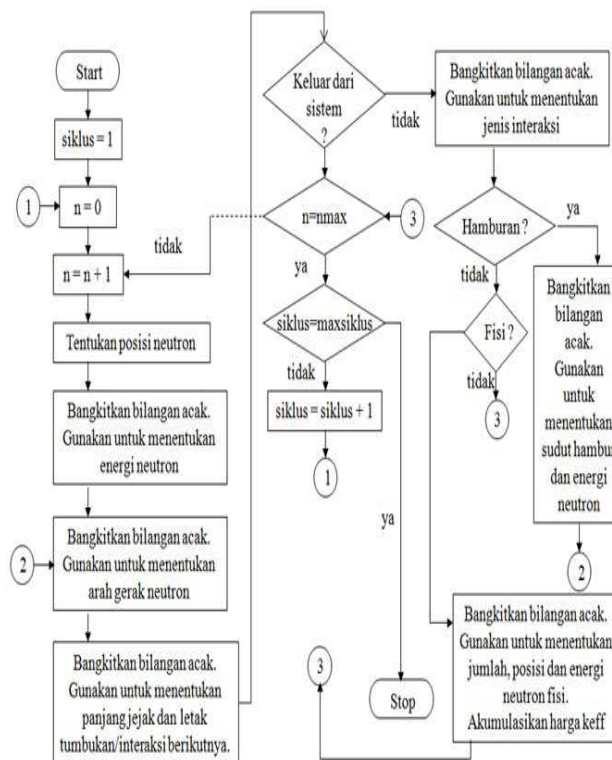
Start

siklus = 1

1

n = 0

tidak

n = n + 1

Tentukan posisi neutron

Bangkitkan bilangan acak. Gunakan untuk menentukan energi neutron

2

Bangkitkan bilangan acak. Gunakan untuk menentukan arah gerak neutron

Bangkitkan bilangan acak. Gunakan untuk menentukan panjang jejak dan letak tumbukan/interaksi berikutnya.

Keluar dari sistem ?

tidak

n=nmax

3

ya

siklus=maxsiklus

tidak

siklus = siklus + 1

1

ya

3

Stop

Bangkitkan bilangan acak. Gunakan untuk menentukan jenis interaksi

Hamburan ?

ya

tidak

Fisi ?

tidak

3

Bangkitkan bilangan acak. Gunakan untuk menentukan sudut hambur dan energi neutron

2

Bangkitkan bilangan acak. Gunakan untuk menentukan jumlah, posisi dan energi neutron fisi. Akumulasikan harga keff